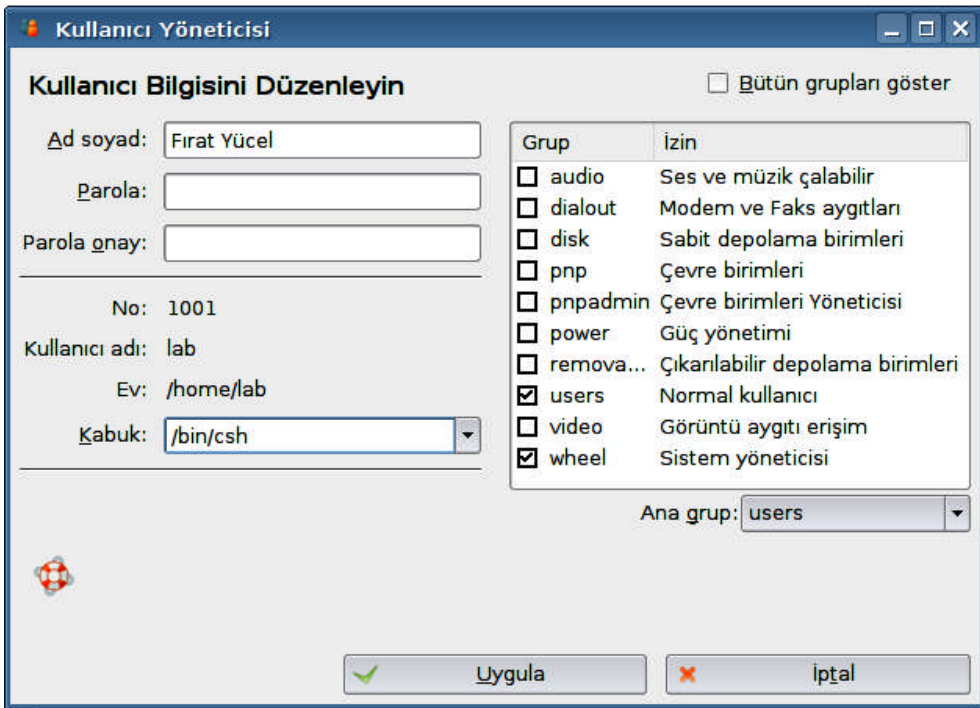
Kullanıcı Yöneticisi

Kullanıcı Bilgisini Düzenleyin

☐ Bütün grupları göster

Ad soyad: Fırat Yücel

Parola:

Parola onay:

No: 1001

Kullanıcı adı: lab

Ev: /home/lab

Kabuk: /bin/csh

| Grup | İzin |
|---|---|
| ☐ audio | Ses ve müzik çalabilir |
| ☐ dialout | Modem ve Faks aygıtları |
| ☐ disk | Sabit depolama birimleri |
| ☐ pnp | Çevre birimleri |
| ☐ pnpadmin | Çevre birimleri Yöneticisi |
| ☐ power | Güç yönetimi |
| ☐ remova... | Çıkarılabilir depolama birimleri |
| ☑ users | Normal kullanıcı |
| ☐ video | Görüntü aygıtı erişim |
| ☑ wheel | Sistem yöneticisi |

Ana grup: users

Uygula

İptal